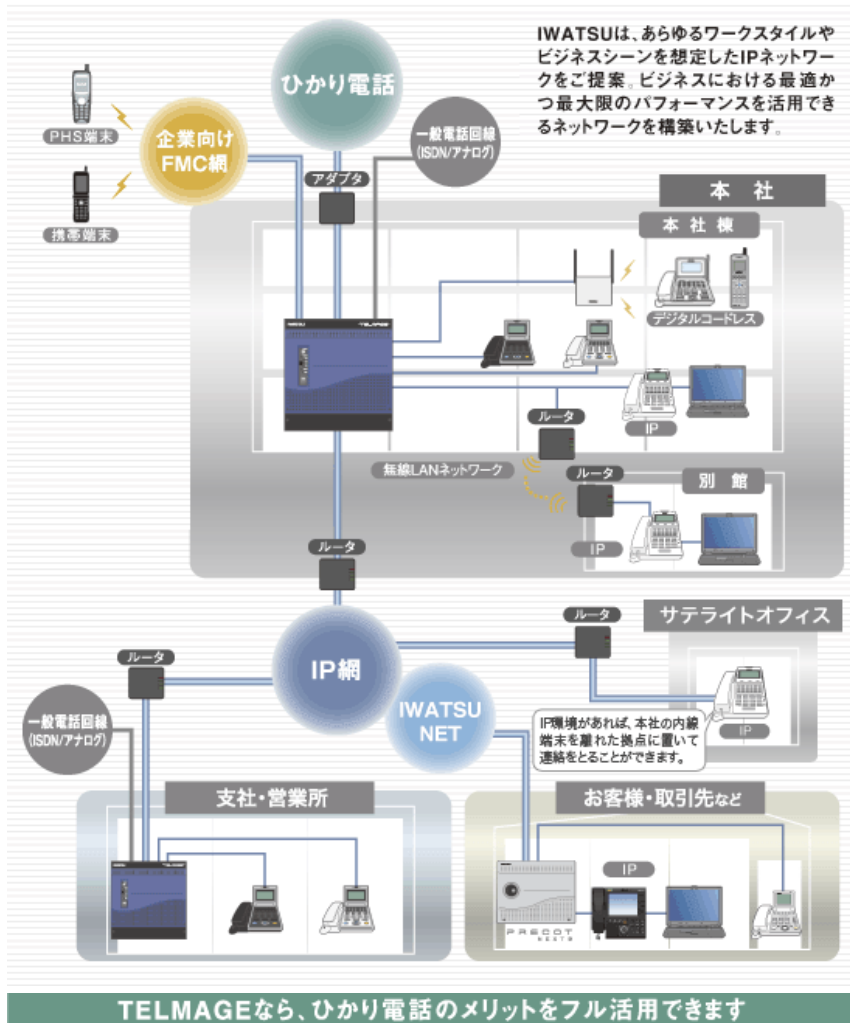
IWATSUは、あらゆるワークスタイルやビジネスシーンを想定したIPネットワークをご提案。ビジネスにおける最適かつ最大限のパフォーマンスを活用できるネットワークを構築いたします。

ひかり電話

企業向けFMC網

PHS端末

携帯端末

一般電話回線 (ISDN/アナログ)

アダプタ

本社

本社棟

デジタルコードレス

IP

ルータ

無線LANネットワーク

ルータ

別館

IP

ルータ

IP網

ルータ

サテライトオフィス

ルータ

IWATSU NET

一般電話回線 (ISDN/アナログ)

IP環境があれば、本社の内線端末を離れた拠点に置いて連絡をとることができます。

IP

支社・営業所

お客様・取引先など

IP

PRECOT

TELMAGEなら、ひかり電話のメリットをフル活用できます